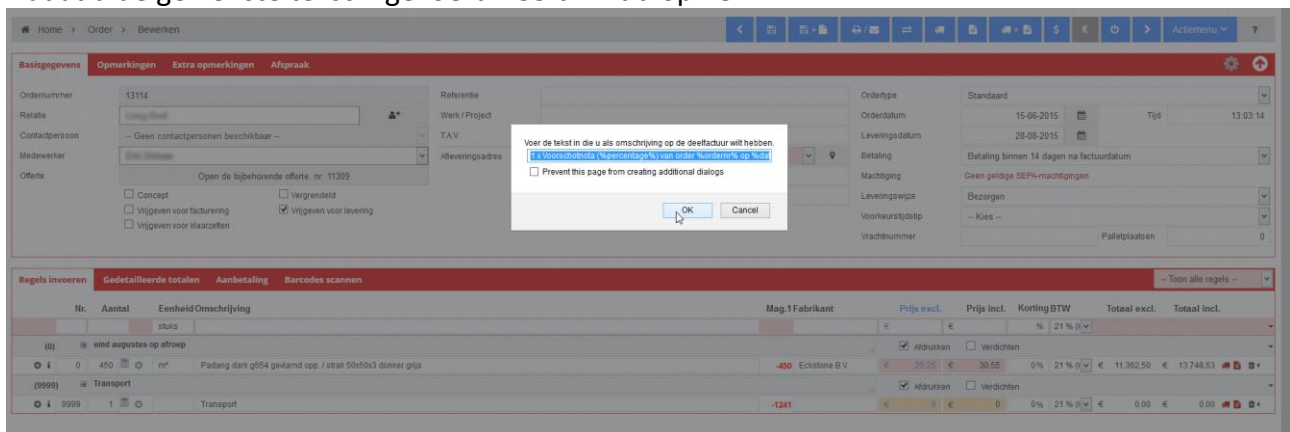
Home > Order > Bewerken

Actiemenu

Basisgegevens Opmerkingen Extra opmerkingen Afspraak

Ordernummer 13114
Relatie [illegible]
Contactpersoon -- Geen contactpersonen beschikbaar --
Medewerker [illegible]
Offerte Open de bijbehorende offerte. nr.: 11309

Concept
Vergrendeld
Vrijgeven voor facturering
Vrijgeven voor levering
Vrijgeven voor klaarzetten

Referentie
Werk / Project
T.A.V.
Afleveringsadres

Voer de tekst in die u als omschrijving op de deelfactuur wilt hebben.
1 x Voorschotnota (%percentage%) van order %ordernr% op %da
Prevent this page from creating additional dialogs
OK Cancel

Ordertype Standaard
Orderdatum 15-06-2015 Tijd 13:03:14
Leveringsdatum 28-08-2015
Betaling Betaling binnen 14 dagen na factuurdatum
Machtiging Geen geldige SEPA-machtigingen
Leveringswijze Bezorgen
Voorkeurstijdstip -- Kies --
Vrachtnummer Palletplaatsen 0

Regels invoeren Gedetailleerde totalen Aanbetaling Barcodes scannen
-- Toon alle regels --

| Nr. | Aantal | Eenheid | Omschrijving | Mag.1 | Fabrikant | Prijs excl. | Prijs incl. | Korting | BTW | Totaal excl. | Totaal incl. |
|---|---|---|---|---|---|---|---|---|---|---|---|
| | | stuks | | | | € | € | % | 21 % | | |
| (0) | eind augustus op afroep | | | | | Afdrukken | Verdichten | | | | |
| 0 | 450 | m² | Padang dark g654 gevlamd opp. / strak 50x50x3 donker grijs | -450 | Eckstone B.V. | 25,25 | 30,55 | 0% | 21 % | € 11.362,50 | € 13.748,63 |
| (9999) | Transport | | | | | Afdrukken | Verdichten | | | | |
| 9999 | 1 | | Transport | -1241 | | 0 | 0 | 0% | 21 % | € 0,00 | € 0,00 |